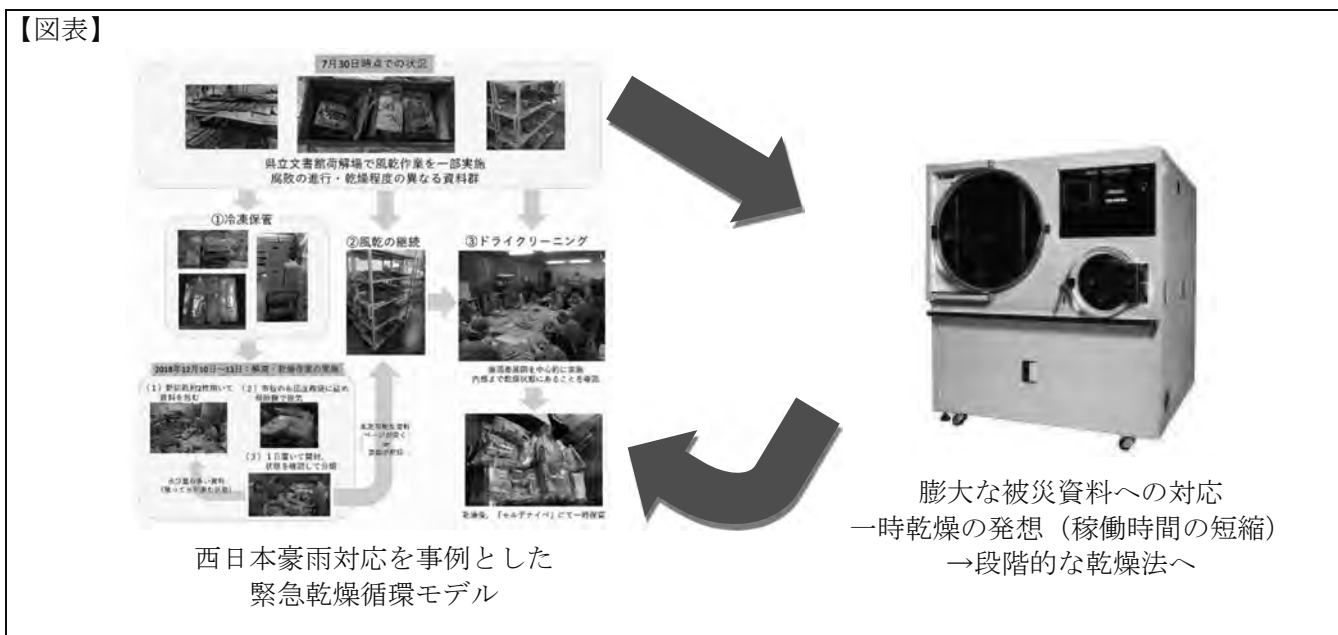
【図表】

7月30日時点での状況

県立文書館荷解場で風乾作業を一部実施
腐敗の進行・乾燥程度の異なる資料群

①冷凍保管

②風乾の継続

③ドライクリーニング

2018年12月10日～11日：解凍・乾燥作業の実施

（1）脱気乾燥材を用いて資料を包む

（2）市販の布団圧縮袋に詰め掃除機で脱気

（3）1日置いて開封、状態を確認して分類

水分量の多い資料（湿ったままの状態）

未乾燥な資料 ページが開く

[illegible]

表面を清掃を中心的に実施
内部まで乾燥状態にあることを確認

乾燥後、「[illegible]」にて一時保管

西日本豪雨対応を事例とした
緊急乾燥循環モデル

膨大な被災資料への対応
一時乾燥の発想（稼働時間の短縮）
→段階的な乾燥法へ